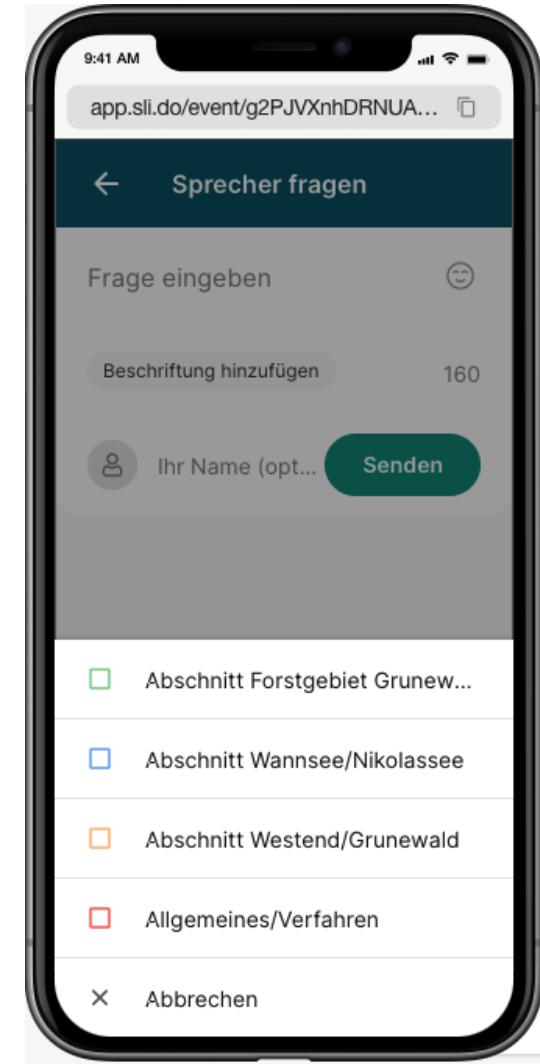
9:41 AM

app.sli.do/event/g2PJVXnhDRNUA...

Sprecher fragen

Frage eingeben

Beschriftung hinzufügen

160

Ihr Name (opt...

Senden

Abschnitt Forstgebiet Grunew...

Abschnitt Wannsee/Nikolassee

Abschnitt Westend/Grunewald

Allgemeines/Verfahren

Abbrechen